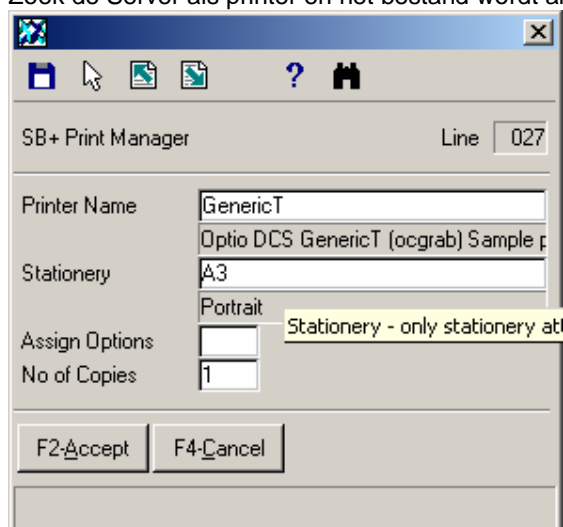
Zoek de Server als printer en het bestand wordt a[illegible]

SB+ Print Manager

Line 027

Printer Name GenericT

Optio DCS GenericT (ocgrab) Sample p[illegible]

Stationery A3

Portrait

Stationery - only stationery at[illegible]

Assign Options

No of Copies 1

F2-Accept F4-Cancel